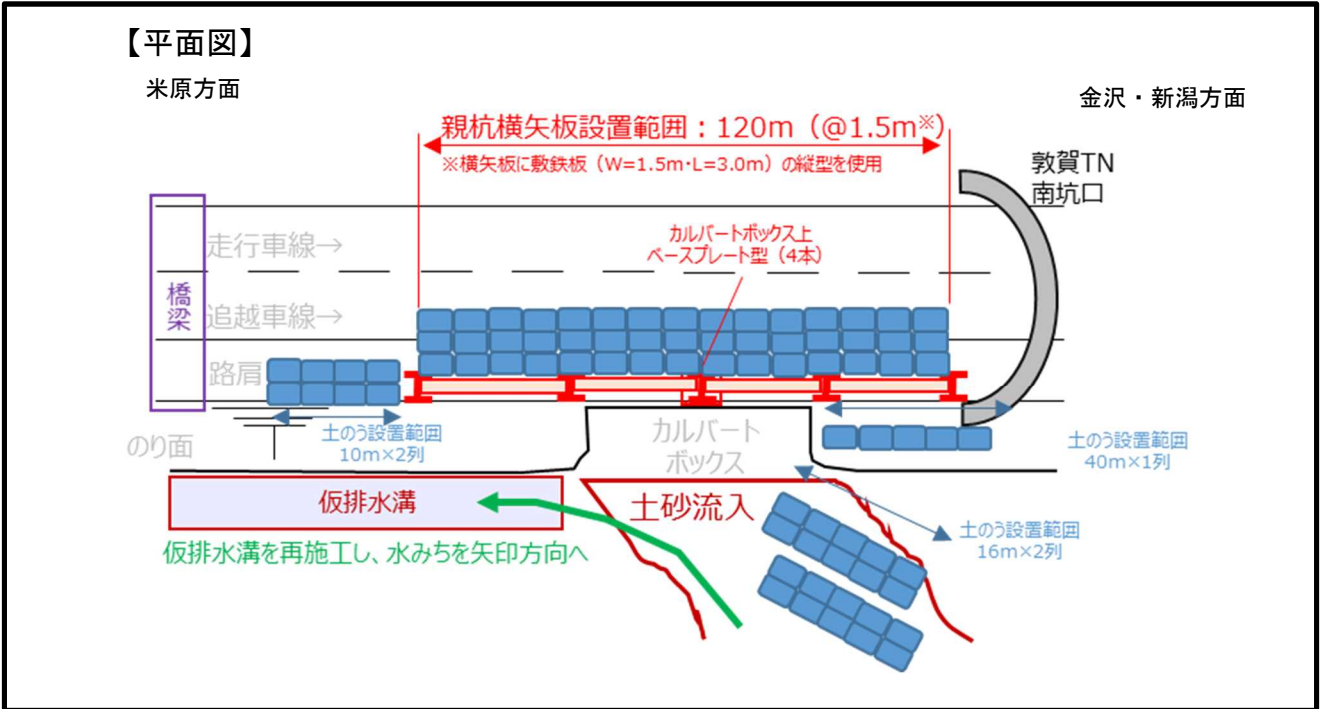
【平面図】

米原方面

金沢・新潟方面

親杭横矢板設置範囲：120m（@1.5m※）

※横矢板に敷鉄板（W=1.5m･L=3.0m）の縦型を使用

敦賀TN
南坑口

橋梁

走行車線→

追越車線→

路肩

カルバートボックス上
ベースプレート型（4本）

のり面

土のう設置範囲
10m×2列

カルバート
ボックス

土のう設置範囲
40m×1列

仮排水溝

土砂流入

土のう設置範囲
16m×2列

仮排水溝を再施工し、水みちを矢印方向へ